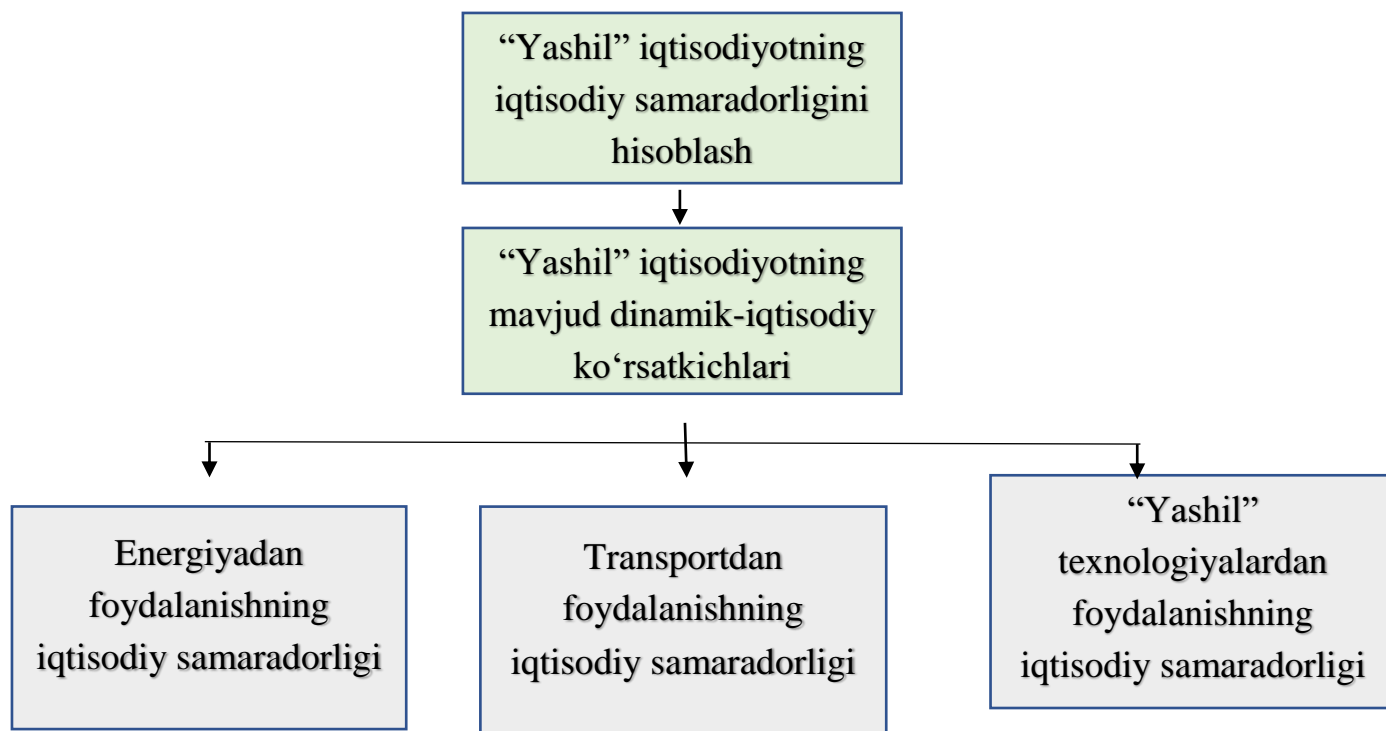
“Yashil” iqtisodiyotning iqtisodiy samaradorligini hisoblash

“Yashil” iqtisodiyotning mavjud dinamik-iqtisodiy ko‘rsatkichlari

Energiyadan foydalanishning iqtisodiy samaradorligi

Transportdan foydalanishning iqtisodiy samaradorligi

“Yashil” texnologiyalardan foydalanishning iqtisodiy samaradorligi